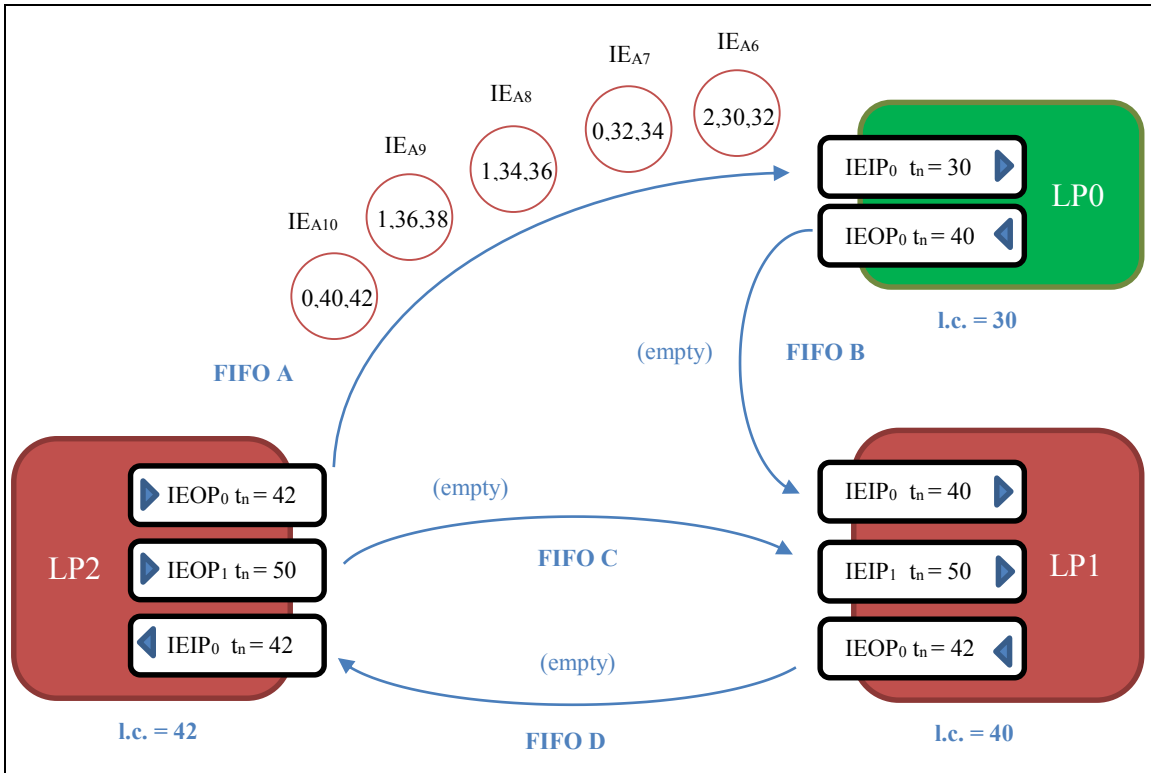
$IE_{A6}$
2,30,32

$IE_{A7}$
0,32,34

$IE_{A8}$
1,34,36

$IE_{A9}$
1,36,38

$IE_{A10}$
0,40,42

$IEIP_0$ $t_n = 30$
$IEOP_0$ $t_n = 40$
LP0
l.c. = 30

FIFO A

(empty)
FIFO B

$IEOP_0$ $t_n = 42$
$IEOP_1$ $t_n = 50$
$IEIP_0$ $t_n = 42$
LP2
l.c. = 42

(empty)
FIFO C

(empty)
FIFO D

$IEIP_0$ $t_n = 40$
$IEIP_1$ $t_n = 50$
$IEOP_0$ $t_n = 42$
LP1
l.c. = 40